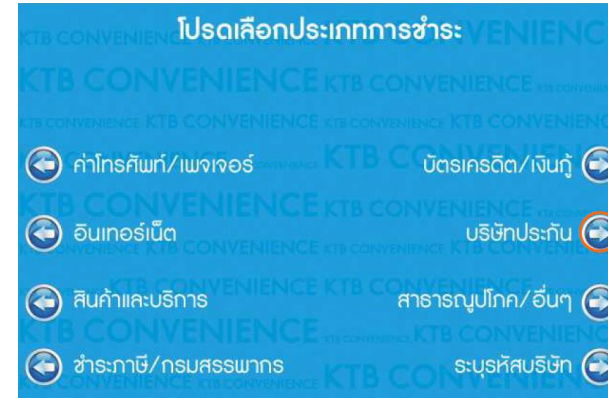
โปรดเลือกประเภทการชำระ

ค่าโทรศัพท์/เพจเจอร์

บัตรเครดิต/เงินกู้

อินเทอร์เน็ต

บริษัทประกัน

สินค้าและบริการ

สาธารณูปโภค/อื่นๆ

ชำระภาษี/กรมสรรพากร

ระบุรหัสบริษัท

KTB CONVENIENCE KTB CONVENIENCE KTB CONVENIENCE KTB CONVENIENCE